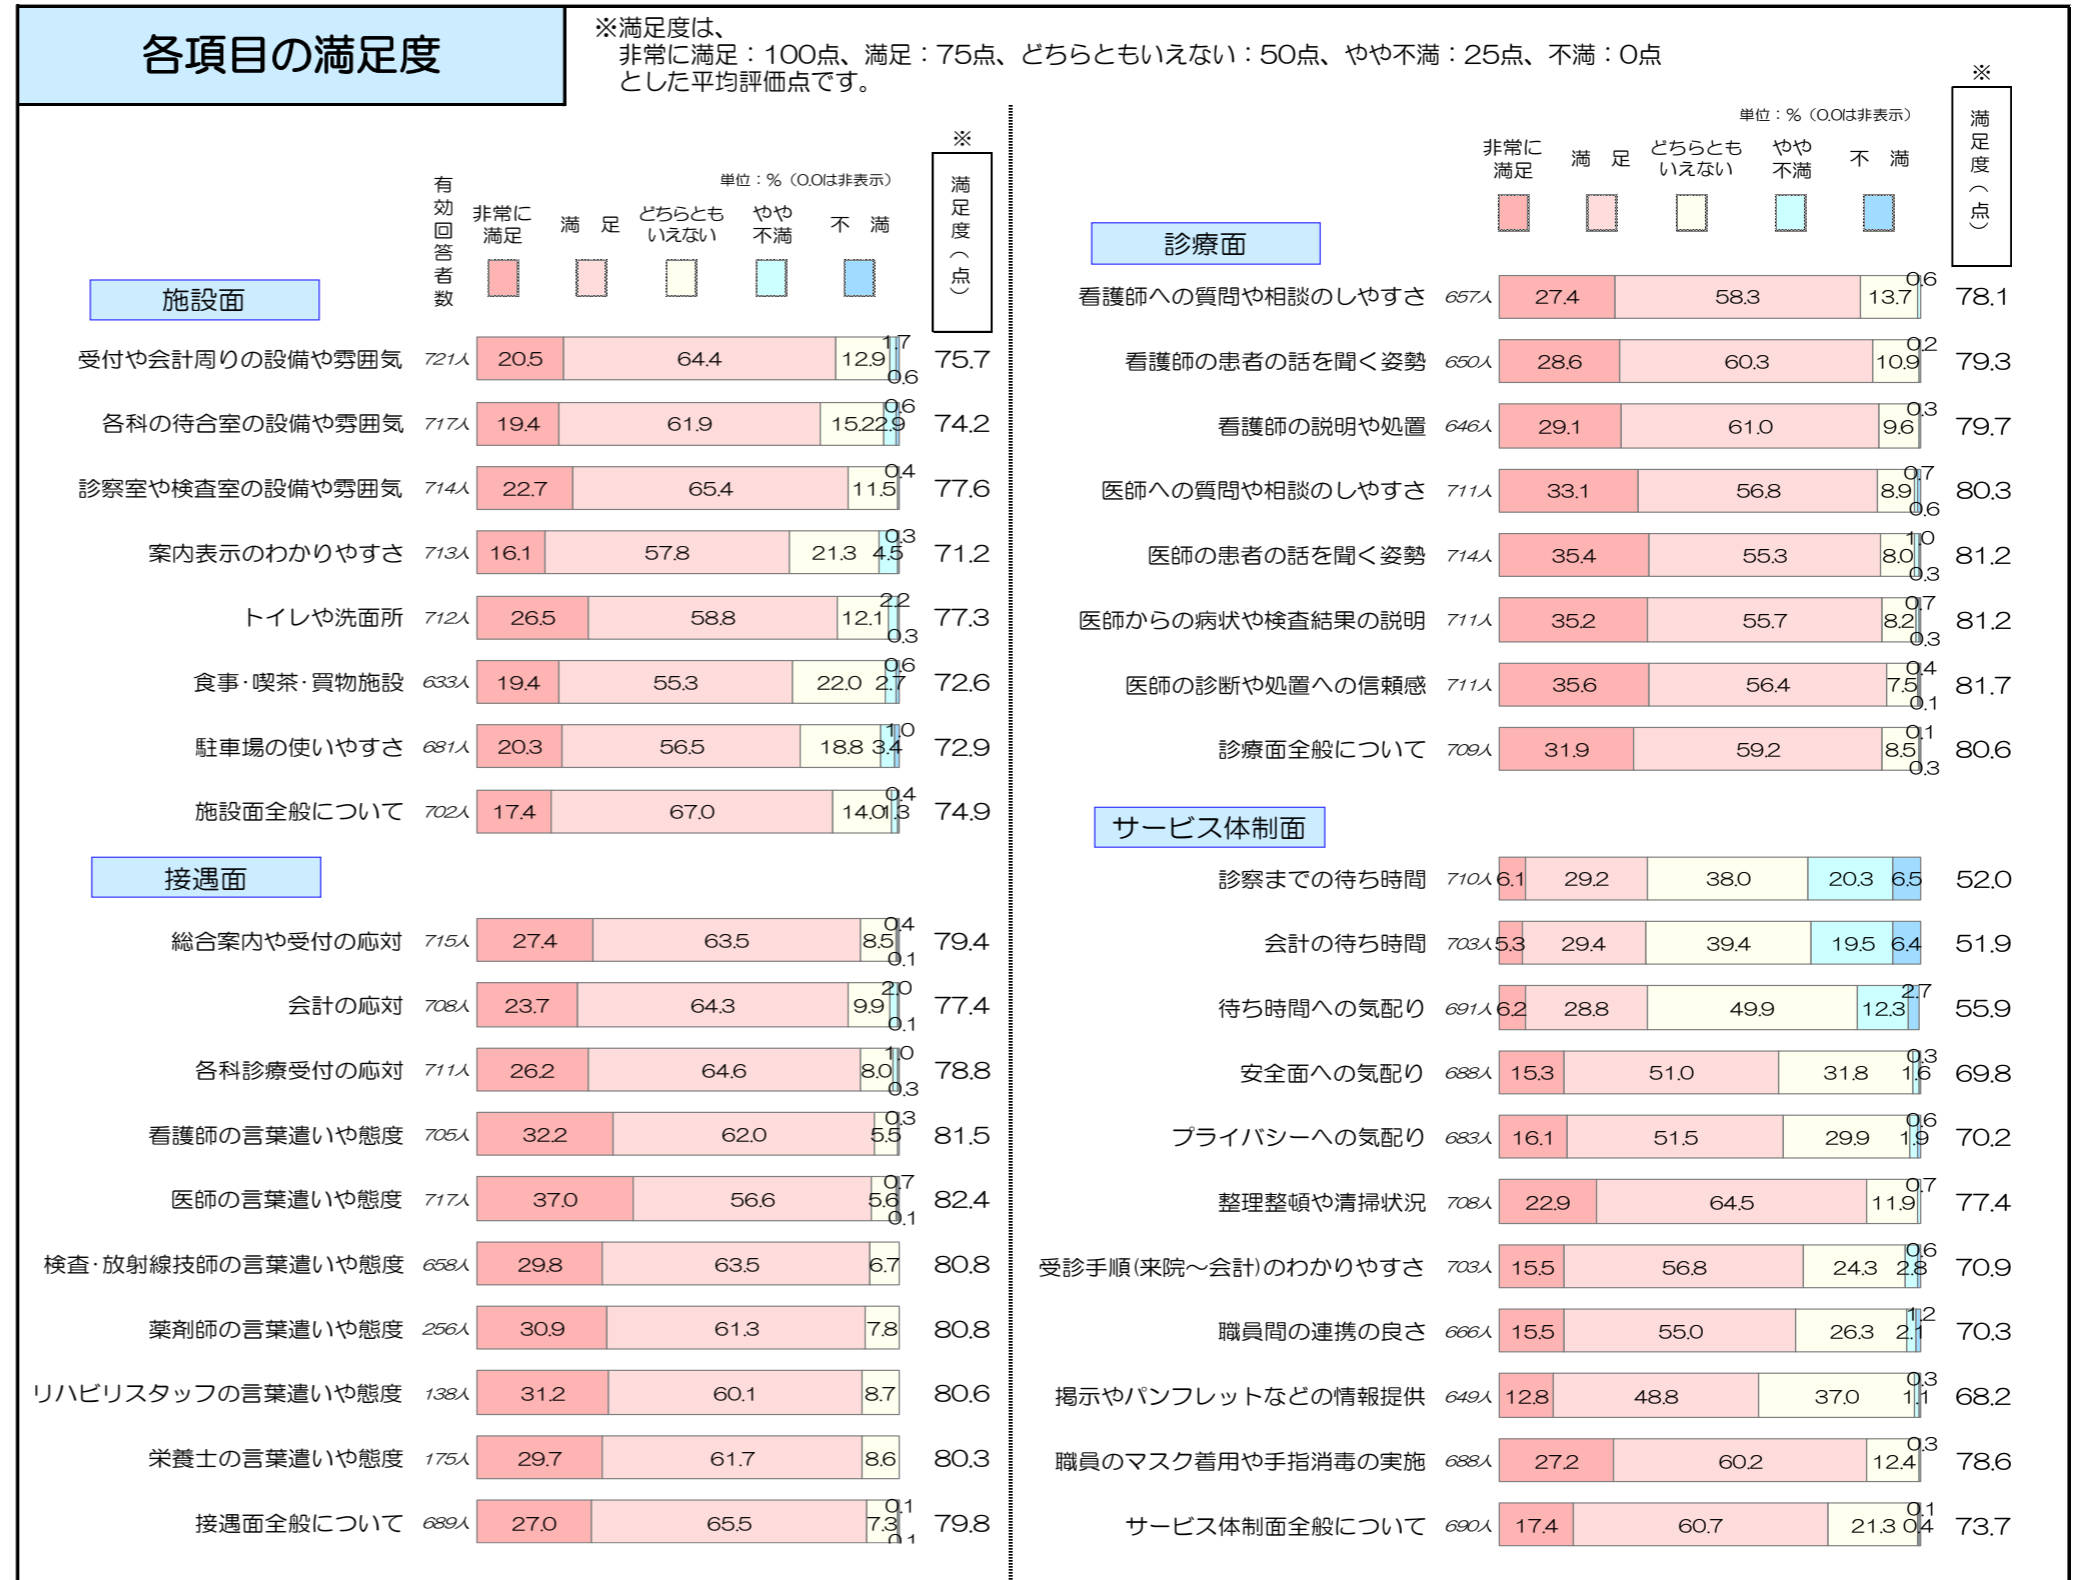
各項目の満足度

※満足度は、
非常に満足：100点、満足：75点、どちらともいえない：50点、やや不満：25点、不満：0点
とした平均評価点です。

単位：%（0.0は非表示）

有効回答者数 | 非常に満足 | 満 足 | どちらともいえない | やや不満 | 不 満 | ※満足度（点）

施設面

| 項目 | 有効回答者数 | 非常に満足 | 満足 | どちらともいえない | やや不満 | 不満 | 満足度 |
|---|---|---|---|---|---|---|---|
| 受付や会計周りの設備や雰囲気 | 721人 | 20.5 | 64.4 | 12.9 | 1.7 | 0.6 | 75.7 |
| 各科の待合室の設備や雰囲気 | 717人 | 19.4 | 61.9 | 15.2 | 2.9 | 0.6 | 74.2 |
| 診察室や検査室の設備や雰囲気 | 714人 | 22.7 | 65.4 | 11.5 | 0.4 | | 77.6 |
| 案内表示のわかりやすさ | 713人 | 16.1 | 57.8 | 21.3 | 4.5 | 0.3 | 71.2 |
| トイレや洗面所 | 712人 | 26.5 | 58.8 | 12.1 | 2.2 | 0.3 | 77.3 |
| 食事･喫茶･買物施設 | 633人 | 19.4 | 55.3 | 22.0 | 2.7 | 0.6 | 72.6 |
| 駐車場の使いやすさ | 681人 | 20.3 | 56.5 | 18.8 | 3.4 | 1.0 | 72.9 |
| 施設面全般について | 702人 | 17.4 | 67.0 | 14.0 | 1.3 | 0.4 | 74.9 |

接遇面

| 項目 | 有効回答者数 | 非常に満足 | 満足 | どちらともいえない | やや不満 | 不満 | 満足度 |
|---|---|---|---|---|---|---|---|
| 総合案内や受付の応対 | 715人 | 27.4 | 63.5 | 8.5 | 0.4 | 0.1 | 79.4 |
| 会計の応対 | 708人 | 23.7 | 64.3 | 9.9 | 2.0 | 0.1 | 77.4 |
| 各科診療受付の応対 | 711人 | 26.2 | 64.6 | 8.0 | 1.0 | 0.3 | 78.8 |
| 看護師の言葉遣いや態度 | 705人 | 32.2 | 62.0 | 5.5 | 0.3 | | 81.5 |
| 医師の言葉遣いや態度 | 717人 | 37.0 | 56.6 | 5.6 | 0.7 | 0.1 | 82.4 |
| 検査･放射線技師の言葉遣いや態度 | 658人 | 29.8 | 63.5 | 6.7 | | | 80.8 |
| 薬剤師の言葉遣いや態度 | 256人 | 30.9 | 61.3 | 7.8 | | | 80.8 |
| リハビリスタッフの言葉遣いや態度 | 138人 | 31.2 | 60.1 | 8.7 | | | 80.6 |
| 栄養士の言葉遣いや態度 | 175人 | 29.7 | 61.7 | 8.6 | | | 80.3 |
| 接遇面全般について | 689人 | 27.0 | 65.5 | 7.3 | 0.1 | 0.1 | 79.8 |

単位：%（0.0は非表示）

診療面

| 項目 | 有効回答者数 | 非常に満足 | 満足 | どちらともいえない | やや不満 | 不満 | 満足度 |
|---|---|---|---|---|---|---|---|
| 看護師への質問や相談のしやすさ | 657人 | 27.4 | 58.3 | 13.7 | 0.6 | | 78.1 |
| 看護師の患者の話を聞く姿勢 | 650人 | 28.6 | 60.3 | 10.9 | 0.2 | | 79.3 |
| 看護師の説明や処置 | 646人 | 29.1 | 61.0 | 9.6 | 0.3 | | 79.7 |
| 医師への質問や相談のしやすさ | 711人 | 33.1 | 56.8 | 8.9 | 0.7 | 0.6 | 80.3 |
| 医師の患者の話を聞く姿勢 | 714人 | 35.4 | 55.3 | 8.0 | 1.0 | 0.3 | 81.2 |
| 医師からの病状や検査結果の説明 | 711人 | 35.2 | 55.7 | 8.2 | 0.7 | 0.3 | 81.2 |
| 医師の診断や処置への信頼感 | 711人 | 35.6 | 56.4 | 7.5 | 0.4 | 0.1 | 81.7 |
| 診療面全般について | 709人 | 31.9 | 59.2 | 8.5 | 0.1 | 0.3 | 80.6 |

サービス体制面

| 項目 | 有効回答者数 | 非常に満足 | 満足 | どちらともいえない | やや不満 | 不満 | 満足度 |
|---|---|---|---|---|---|---|---|
| 診察までの待ち時間 | 710人 | 6.1 | 29.2 | 38.0 | 20.3 | 6.5 | 52.0 |
| 会計の待ち時間 | 703人 | 5.3 | 29.4 | 39.4 | 19.5 | 6.4 | 51.9 |
| 待ち時間への気配り | 691人 | 6.2 | 28.8 | 49.9 | 12.3 | 2.7 | 55.9 |
| 安全面への気配り | 688人 | 15.3 | 51.0 | 31.8 | 1.6 | 0.3 | 69.8 |
| プライバシーへの気配り | 683人 | 16.1 | 51.5 | 29.9 | 1.9 | 0.6 | 70.2 |
| 整理整頓や清掃状況 | 708人 | 22.9 | 64.5 | 11.9 | 0.7 | | 77.4 |
| 受診手順(来院～会計)のわかりやすさ | 703人 | 15.5 | 56.8 | 24.3 | 2.8 | 0.6 | 70.9 |
| 職員間の連携の良さ | 666人 | 15.5 | 55.0 | 26.3 | 2.1 | 1.2 | 70.3 |
| 掲示やパンフレットなどの情報提供 | 649人 | 12.8 | 48.8 | 37.0 | 1.1 | 0.3 | 68.2 |
| 職員のマスク着用や手指消毒の実施 | 688人 | 27.2 | 60.2 | 12.4 | 0.3 | | 78.6 |
| サービス体制面全般について | 690人 | 17.4 | 60.7 | 21.3 | 0.4 | 0.1 | 73.7 |